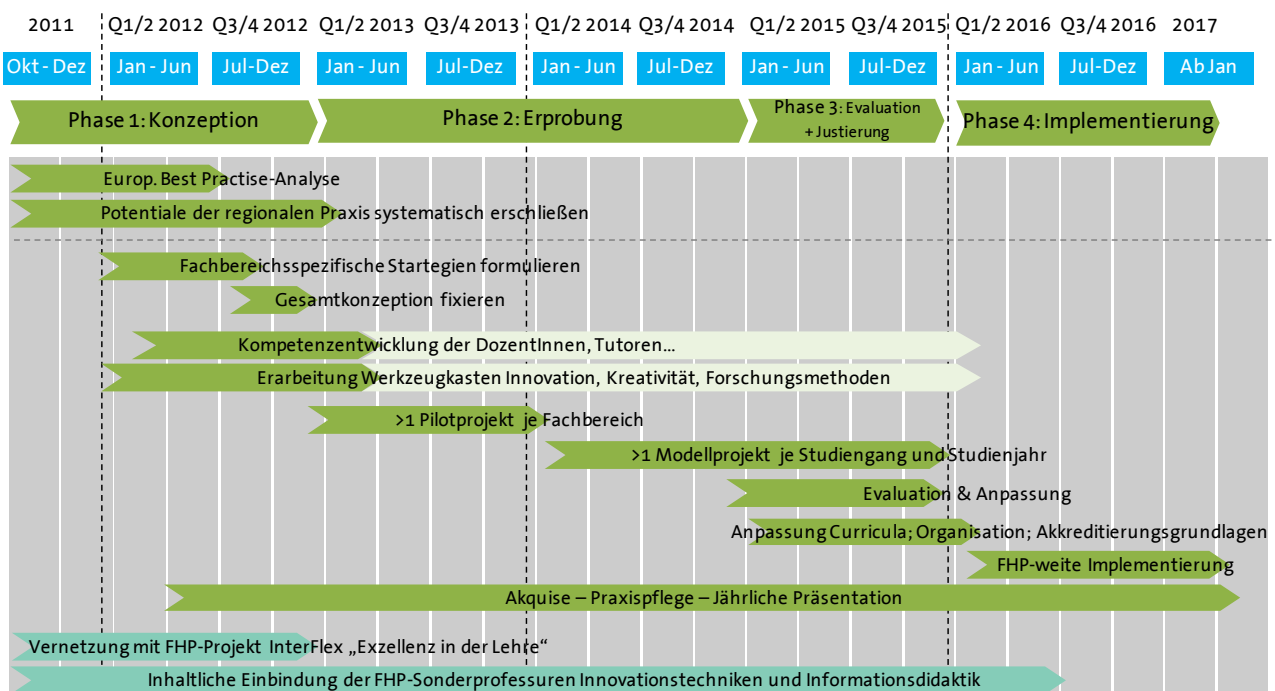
2011 Q1/2 2012 Q3/4 2012 Q1/2 2013 Q3/4 2013 Q1/2 2014 Q3/4 2014 Q1/2 2015 Q3/4 2015 Q1/2 2016 Q3/4 2016 2017

Okt - Dez Jan - Jun Jul-Dez Jan - Jun Jul-Dez Jan - Jun Jul-Dez Jan - Jun Jul-Dez Jan - Jun Jul-Dez Ab Jan

Phase 1: Konzeption

Phase 2: Erprobung

Phase 3: Evaluation + Justierung

Phase 4: Implementierung

Europ. Best Practise-Analyse

Potentiale der regionalen Praxis systematisch erschließen

Fachbereichsspezifische Startegien formulieren

Gesamtkonzeption fixieren

Kompetenzentwicklung der DozentInnen, Tutoren…

Erarbeitung Werkzeugkasten Innovation, Kreativität, Forschungsmethoden

>1 Pilotprojekt je Fachbereich

>1 Modellprojekt je Studiengang und Studienjahr

Evaluation & Anpassung

Anpassung Curricula; Organisation; Akkreditierungsgrundlagen

FHP-weite Implementierung

Akquise – Praxispflege – Jährliche Präsentation

Vernetzung mit FHP-Projekt InterFlex „Exzellenz in der Lehre“

Inhaltliche Einbindung der FHP-Sonderprofessuren Innovationstechniken und Informationsdidaktik